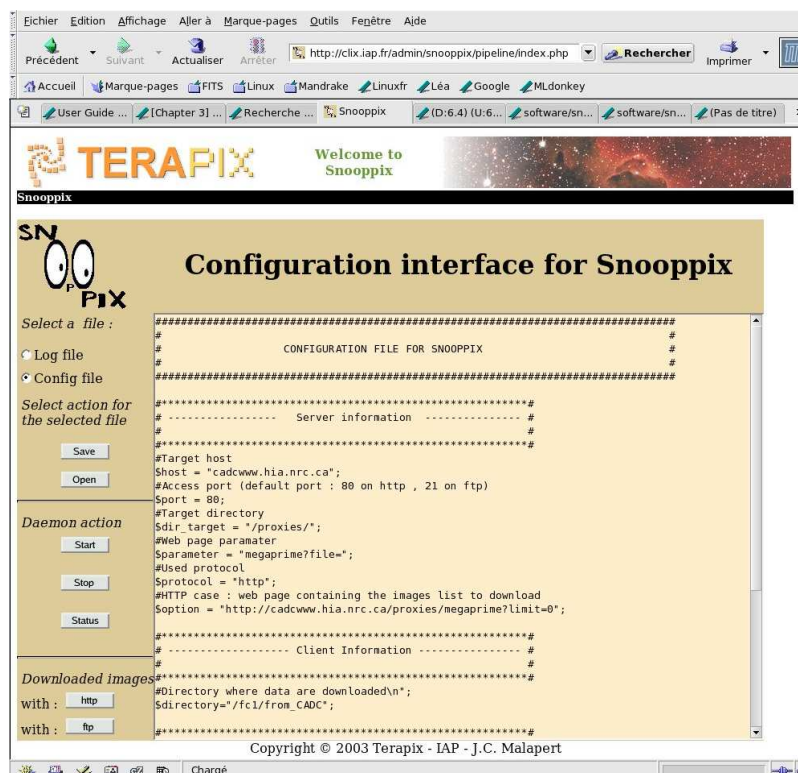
Fichier Edition Affichage Aller à Marque-pages Outils Fenêtre Aide

Précédent Suivant Actualiser Arrêter http://clix.iap.fr/admin/snooppix/pipeline/index.php Rechercher Imprimer

Accueil Marque-pages FITS Linux Mandrake Linuxfr Léa Google MLdonkey

User Guide ... [Chapter 3] ... Recherche ... Snooppix (D:6.4) (U:6... software/sn... software/sn... (Pas de titre)

TERAPIX Welcome to Snooppix

Snooppix

SN OO P PIX

Configuration interface for Snooppix

Select a file :

Log file

Config file

Select action for the selected file

Save

Open

Daemon action

Start

Stop

Status

Downloaded images

with : http

with : ftp

#####################################################################
#                                                                   #
#                 CONFIGURATION FILE FOR SNOOPPIX                   #
#                                                                   #
#####################################################################

#*******************************************************#
# -----------------   Server information   -------------- #
#                                                       #
#*******************************************************#
#Target host
$host = "cadcwww.hia.nrc.ca";
#Access port (default port : 80 on http , 21 on ftp)
$port = 80;
#Target directory
$dir_target = "/proxies/";
#Web page paramater
$parameter = "megaprime?file=";
#Used protocol
$protocol = "http";
#HTTP case : web page containing the images list to download
$option = "http://cadcwww.hia.nrc.ca/proxies/megaprime?limit=0";

#*******************************************************#
# ------------------ Client Information ---------------- #
#                                                       #
#*******************************************************#
#Directory where data are downloaded\n";
$directory="/fc1/from_CADC";

#*******************************************************#

Copyright © 2003 Terapix - IAP - J.C. Malapert

Chargé